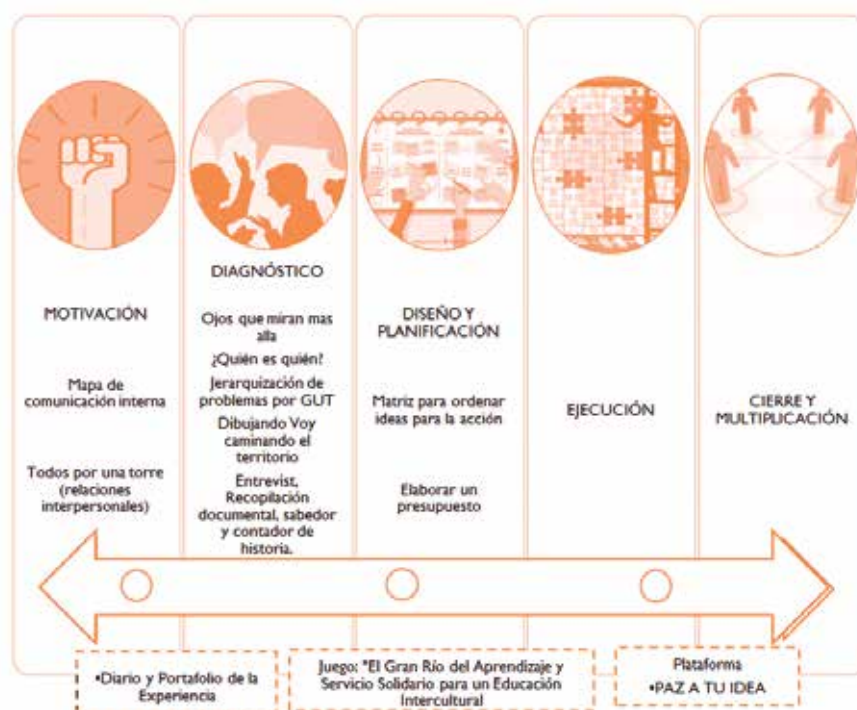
MOTIVACIÓN

Mapa de comunicación interna

Todos por una torre (relaciones interpersonales)

DIAGNÓSTICO

Ojos que miran mas alla

¿Quién es quién?

Jerarquización de problemas por GUT

Dibujando Voy caminando el territorio

Entrevist, Recopilación documental, sabedor y contador de historia.

DISEÑO Y PLANIFICACIÓN

Matriz para ordenar ideas para la acción

Elaborar un presupuesto

EJECUCIÓN

CIERRE Y MULTIPLICACIÓN

•Diario y Portafolio de la Experiencia

Juego: "El Gran Río del Aprendizaje y Servicio Solidario para un Educación Intercultural

Plataforma
•PAZ A TU IDEA